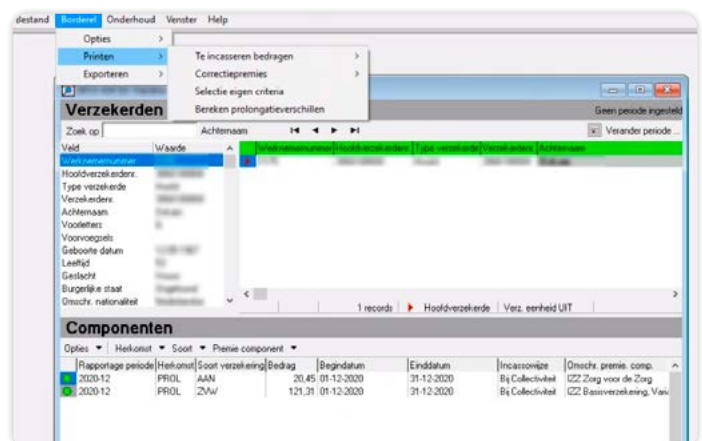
destand Borderel Onderhoud Venster Help

Opties >
Printen >
Exporteren >

Te incasseren bedragen >
Correctiepremies >
Selectie eigen criteria
Bereken prolongatieverschillen

Verzekerden

Geen periode ingesteld

Zoek op Achternaam

Verander periode ...

| Veld | Waarde |
|---|---|
| Werknemernummer | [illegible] |
| Hoofdverzekerdenr. | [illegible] |
| Type verzekerde | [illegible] |
| Verzekerdenr. | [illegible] |
| Achternaam | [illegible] |
| Voorletters | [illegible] |
| Voorvoegsels | |
| Geboorte datum | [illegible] |
| Leeftijd | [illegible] |
| Geslacht | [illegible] |
| Burgerlijke staat | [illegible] |
| Omschr. nationaliteit | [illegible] |

| Werknemernummer | Hoofdverzekerdenr. | Type verzekerde | Verzekerdenr. | Achternaam |
|---|---|---|---|---|
| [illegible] | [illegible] | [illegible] | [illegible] | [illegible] |

1 records | Hoofdverzekerde | Verz. eenheid UIT

Componenten

Opties Herkomst Soort Premie component

| Rapportage periode | Herkomst | Soort verzekering | Bedrag | Begindatum | Einddatum | Incassowijze | Omschr. premie. comp. |
|---|---|---|---|---|---|---|---|
| 2020-12 | PROL | AAN | 20,45 | 01-12-2020 | 31-12-2020 | Bij Collectiviteit | IZZ Zorg voor de Zorg |
| 2020-12 | PROL | ZVW | 121,31 | 01-12-2020 | 31-12-2020 | Bij Collectiviteit | IZZ Basisverzekering, Vari |